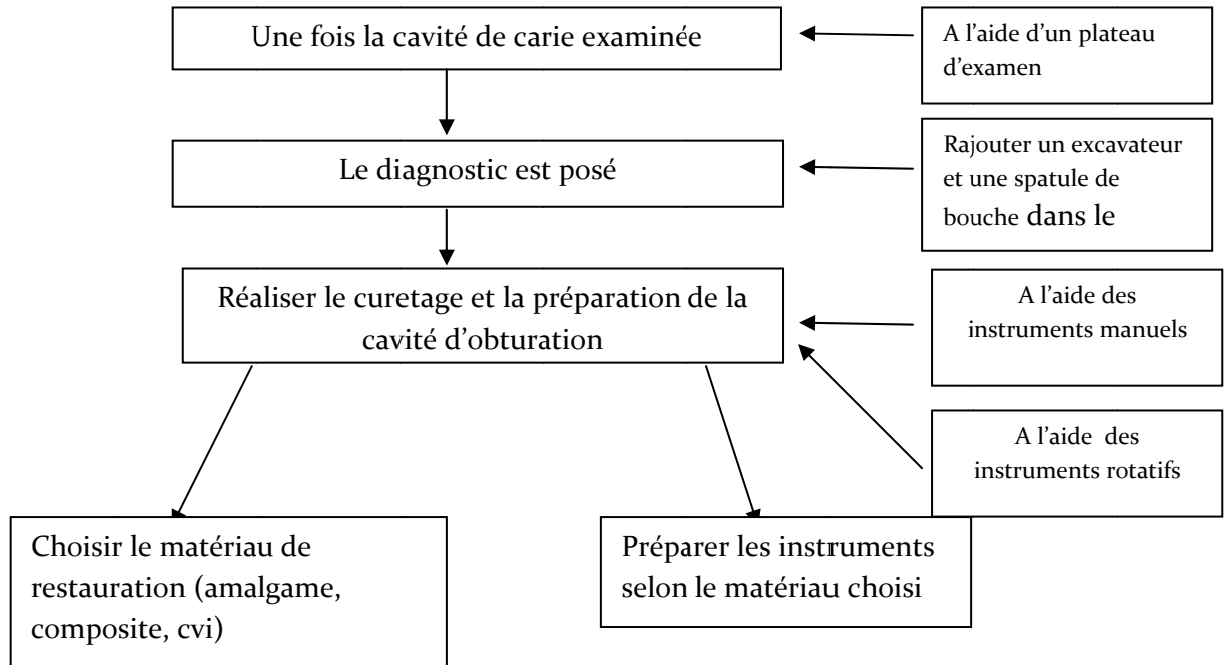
Une fois la cavité de carie examinée

A l'aide d'un plateau d'examen

Le diagnostic est posé

Rajouter un excavateur et une spatule de bouche dans le

Réaliser le curetage et la préparation de la cavité d'obturation

A l'aide des instruments manuels

A l'aide des instruments rotatifs

Choisir le matériau de restauration (amalgame, composite, cvi)

Préparer les instruments selon le matériau choisi